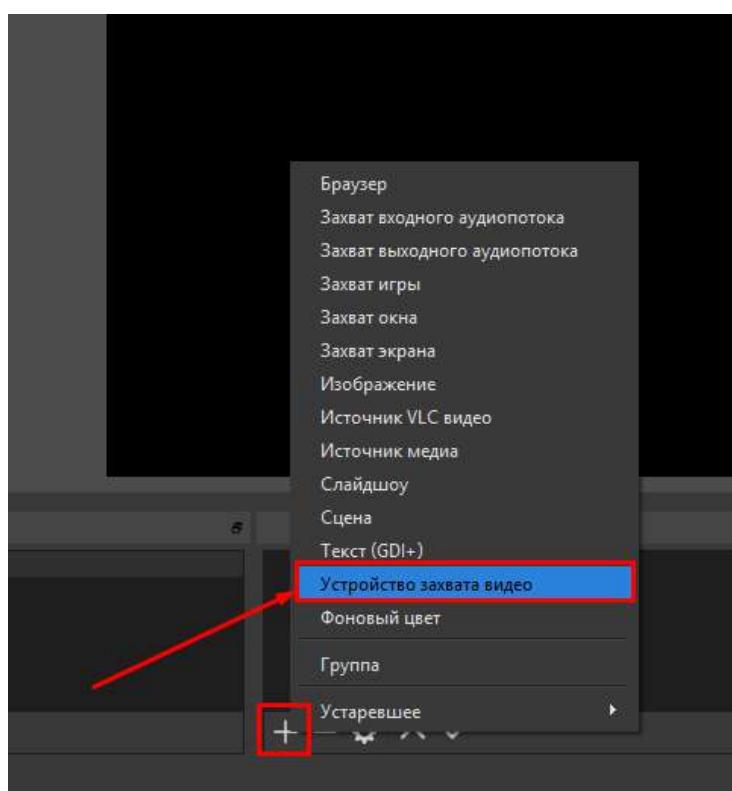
Браузер
Захват входного аудиопотока
Захват выходного аудиопотока
Захват игры
Захват окна
Захват экрана
Изображение
Источник VLC видео
Источник медиа
Слайдшоу
Сцена
Текст (GDI+)
Устройство захвата видео
Фоновый цвет
Группа
Устаревшее
+